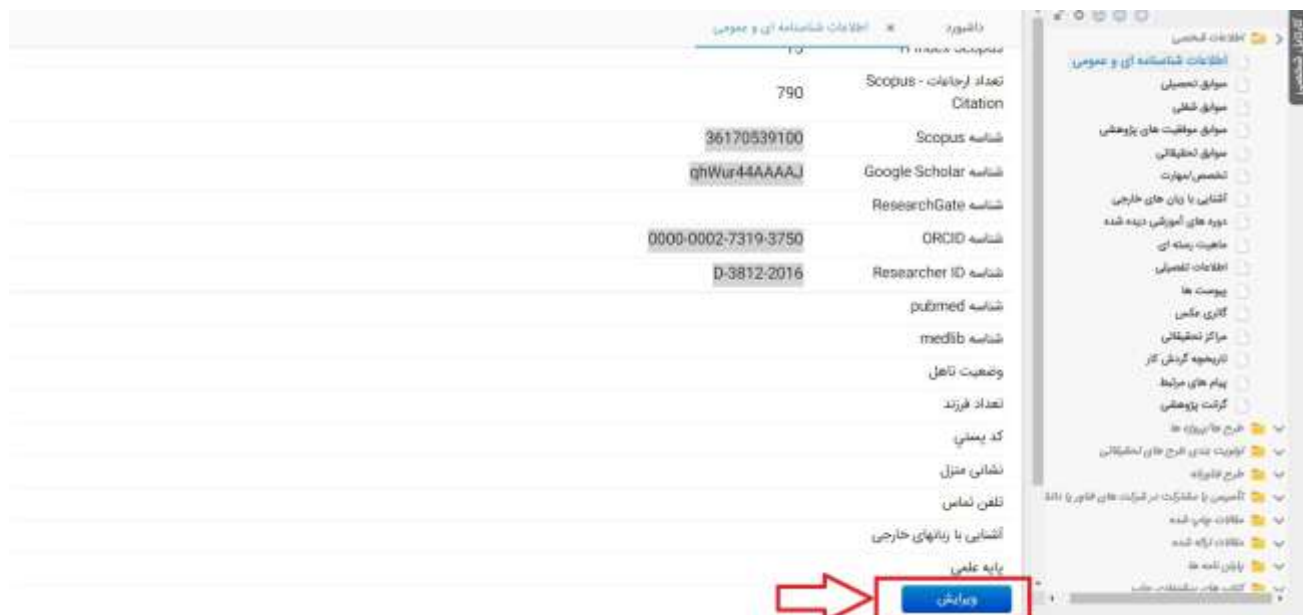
داشبورد × اطلاعات شناسنامه ای و عمومی

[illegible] H index Scopus

تعداد ارجاعات - Scopus Citation 790

شناسه Scopus 36170539100

شناسه Google Scholar qhWur44AAAAJ

شناسه ResearchGate

شناسه ORCID 0000-0002-7319-3750

شناسه Researcher ID D-3812-2016

شناسه pubmed

شناسه medlib

وضعیت تاهل

تعداد فرزند

کد پستی

نشانی منزل

تلفن تماس

آشنایی با زبانهای خارجی

پایه علمی

ویرایش

اطلاعات شخصی
اطلاعات شناسنامه ای و عمومی
سوابق تحصیلی
سوابق شغلی
سوابق موفقیت های پژوهشی
سوابق تحقیقاتی
تخصص/مهارت
آشنایی با زبان های خارجی
دوره های آموزشی دیده شده
ماهیت رشته ای
اطلاعات تکمیلی
پیوست ها
گالری عکس
مراکز تحقیقاتی
تاریخچه گردش کار
پیام های مرتبط
گرنت پژوهشی
طرح ها/پروژه ها
اولویت بندی طرح های تحقیقاتی
طرح فناورانه
تأسیس یا مشارکت در شرکت های فناور یا دانش
مقالات چاپ شده
مقالات ارائه شده
پایان نامه ها
کتاب های منتشر شده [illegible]

کارتابل شخصی